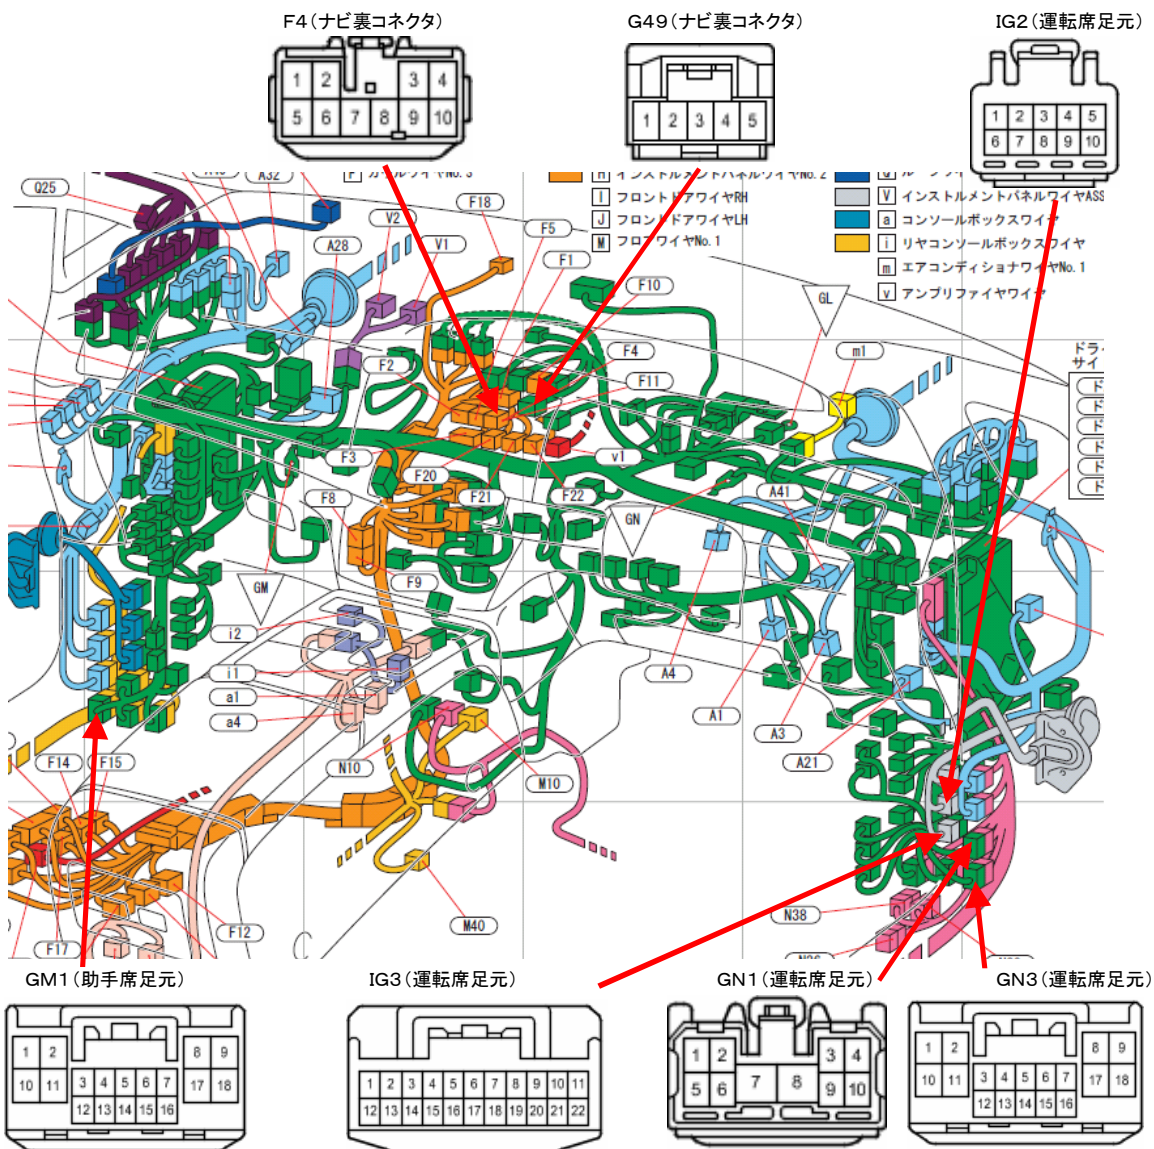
F4（ナビ裏コネクタ）

| 1 | 2 | | 3 | 4 |
|---|---|---|---|---|
| 5 | 6 | 7 | 8 | 9 | 10 |

G49（ナビ裏コネクタ）

| 1 | 2 | 3 | 4 | 5 |
|---|---|---|---|---|

IG2（運転席足元）

| 1 | 2 | 3 | 4 | 5 |
|---|---|---|---|---|
| 6 | 7 | 8 | 9 | 10 |

H インストルメントパネルワイヤNo. 2
I フロントドアワイヤRH
J フロントドアワイヤLH
M フロアワイヤNo. 1
V インストルメントパネルワイヤASS
a コンソールボックスワイヤ
i リヤコンソールボックスワイヤ
m エアコンディショナワイヤNo. 1
v アンプリファイヤワイヤ

Q25 A32 V2 A28 V1 F18 F5 F1 F10 GL F2 F4 m1 F11 F3 v1 F20 F21 F22 A41 F8 GN F9 GM i2 i1 a1 a4 A4 A1 A3 A21 F14 F15 N10 M10 M40 N38 F12 F17

ドラ サイ

GM1（助手席足元）

| 1 | 2 | | 8 | 9 |
|---|---|---|---|---|
| 10 | 11 | 3 | 4 | 5 | 6 | 7 | 17 | 18 |
| | | 12 | 13 | 14 | 15 | 16 | | |

IG3（運転席足元）

| 1 | 2 | 3 | 4 | 5 | 6 | 7 | 8 | 9 | 10 | 11 |
|---|---|---|---|---|---|---|---|---|---|---|
| 12 | 13 | 14 | 15 | 16 | 17 | 18 | 19 | 20 | 21 | 22 |

GN1（運転席足元）

| 1 | 2 | | | 3 | 4 |
|---|---|---|---|---|---|
| 5 | 6 | 7 | 8 | 9 | 10 |

GN3（運転席足元）

| 1 | 2 | | 8 | 9 |
|---|---|---|---|---|
| 10 | 11 | 3 | 4 | 5 | 6 | 7 | 17 | 18 |
| | | 12 | 13 | 14 | 15 | 16 | | |